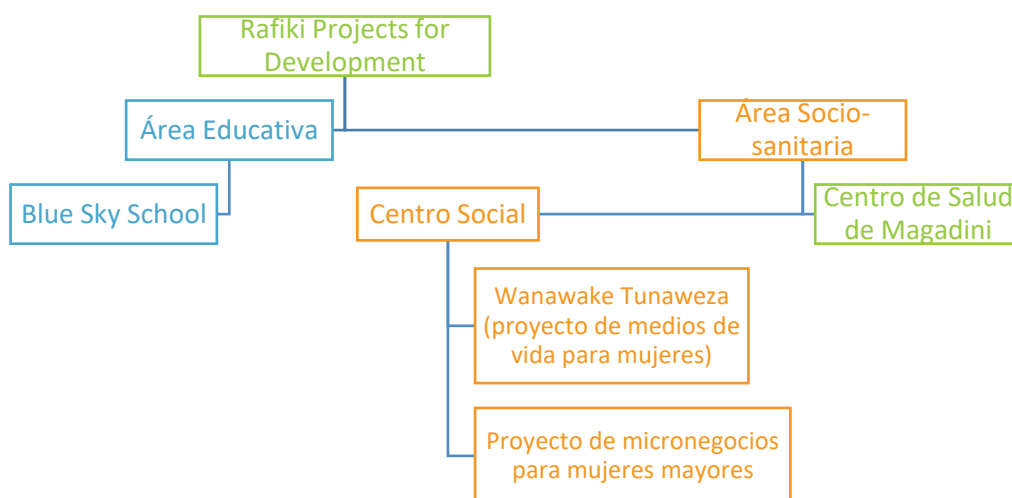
Rafiki Projects for Development

Área Educativa

Área Socio-sanitaria

Blue Sky School

Centro Social

Centro de Salud de Magadini

Wanawake Tunaweza (proyecto de medios de vida para mujeres)

Proyecto de micronegocios para mujeres mayores